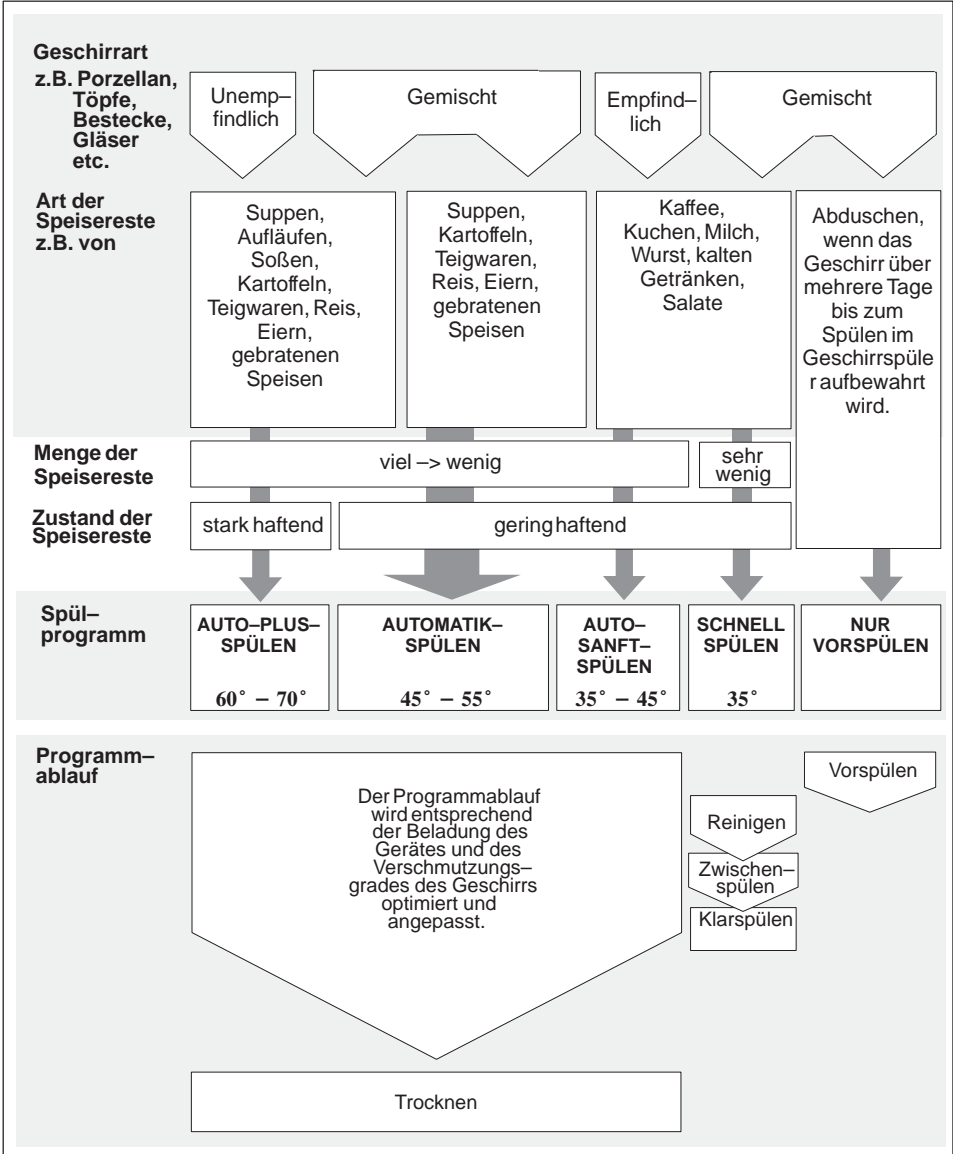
Geschirrart
z.B. Porzellan, Töpfe, Bestecke, Gläser etc.

Unempfindlich

Gemischt

Empfindlich

Gemischt

Art der Speisereste z.B. von

Suppen, Aufläufen, Soßen, Kartoffeln, Teigwaren, Reis, Eiern, gebratenen Speisen

Suppen, Kartoffeln, Teigwaren, Reis, Eiern, gebratenen Speisen

Kaffee, Kuchen, Milch, Wurst, kalten Getränken, Salate

Abduschen, wenn das Geschirr über mehrere Tage bis zum Spülen im Geschirrspüler aufbewahrt wird.

Menge der Speisereste

viel –> wenig

sehr wenig

Zustand der Speisereste

stark haftend

gering haftend

Spül–programm

AUTO–PLUS–SPÜLEN
$60^\circ - 70^\circ$

AUTOMATIK–SPÜLEN
$45^\circ - 55^\circ$

AUTO–SANFT–SPÜLEN
$35^\circ - 45^\circ$

SCHNELL SPÜLEN
$35^\circ$

NUR VORSPÜLEN

Programm–ablauf

Der Programmablauf wird entsprechend der Beladung des Gerätes und des Verschmutzungs–grades des Geschirrs optimiert und angepasst.

Vorspülen

Reinigen

Zwischen–spülen

Klarspülen

Trocknen